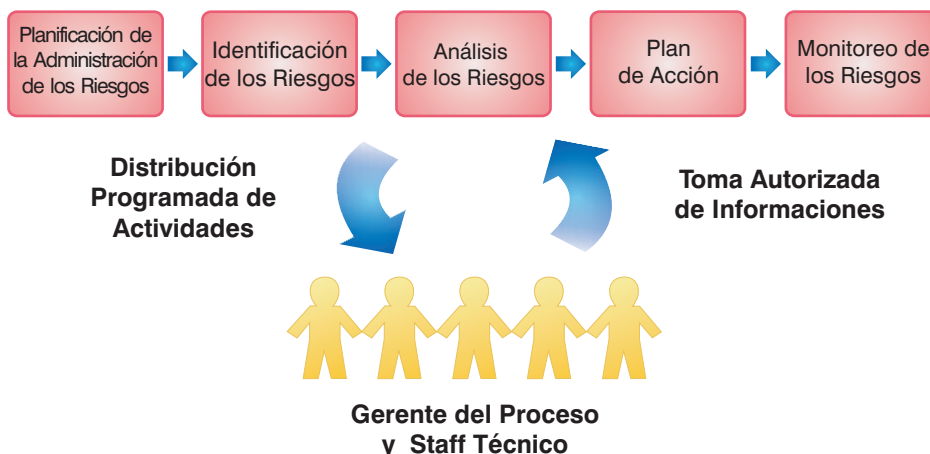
Planificación de la Administración de los Riesgos

Identificación de los Riesgos

Análisis de los Riesgos

Plan de Acción

Monitoreo de los Riesgos

Distribución Programada de Actividades

Toma Autorizada de Informaciones

Gerente del Proceso y Staff Técnico